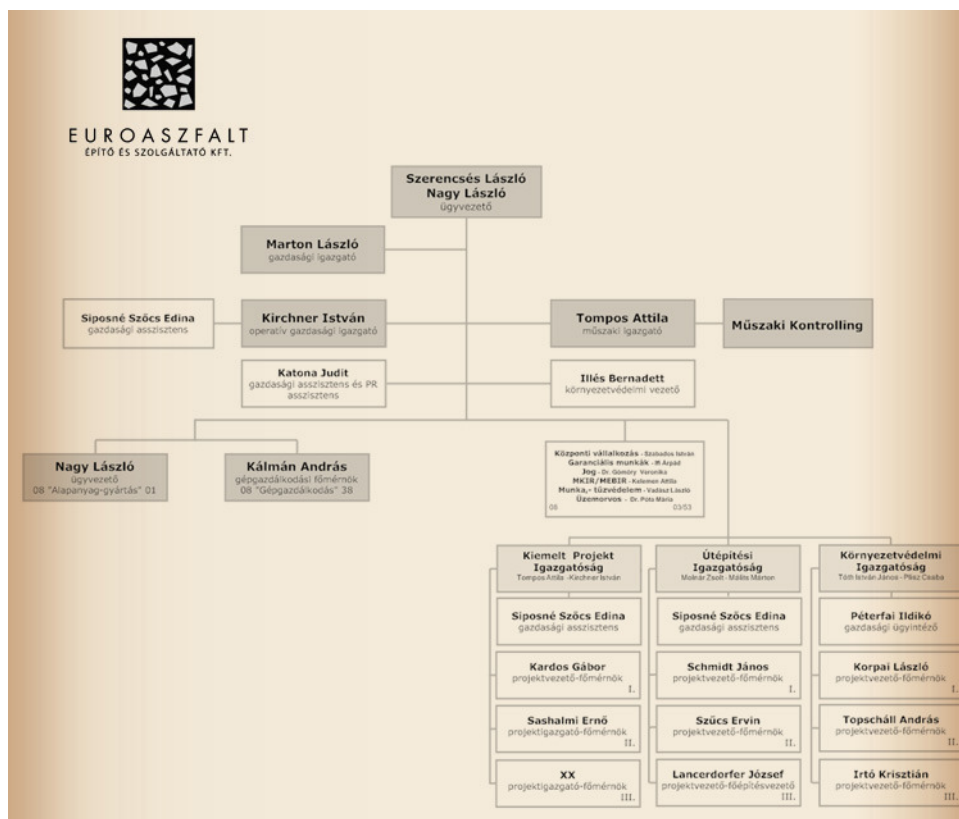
EUROASZFALT
ÉPÍTŐ ÉS SZOLGÁLTATÓ KFT.

Szerencsés László
Nagy László
ügyvezető

Marton László
gazdasági igazgató

Siposné Szőcs Edina
gazdasági asszisztens

Kirchner István
operatív gazdasági igazgató

Tompos Attila
műszaki igazgató

Műszaki Kontrolling

Katona Judit
gazdasági asszisztens és PR asszisztens

Illés Bernadett
környezetvédelmi vezető

Nagy László
ügyvezető
08 "Alapanyag-gyártás" 01

Kálmán András
gépgazdálkodási főmérnök
08 "Gépgazdálkodás" 38

Központi vállalkozás - Szabados István
Garanciális munkák - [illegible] Árpád
Jog - Dr. Gömöry Veronika
MKIR/MEBIR - Kalemen Attila
Munka-, tűzvédelem - Vadász László
Üzemorvos - Dr. Póts Mária
05 03/53

Kiemelt Projekt Igazgatóság
Tompos Attila - Kirchner István

Siposné Szőcs Edina
gazdasági asszisztens

Kardos Gábor
projektvezető-főmérnök
I.

Sashalmi Ernő
projektigazgató-főmérnök
II.

XX
projektigazgató-főmérnök
III.

Útépítési Igazgatóság
Molnár Zsolt - Mállás Márton

Siposné Szőcs Edina
gazdasági asszisztens

Schmidt János
projektvezető-főmérnök
I.

Szűcs Ervin
projektvezető-főmérnök
II.

Lancerdorfer József
projektvezető-főépítésvezető
III.

Környezetvédelmi Igazgatóság
Tóth István János - Pfisz Csaba

Péterfai Ildikó
gazdasági ügyintéző

Korpai László
projektvezető-főmérnök
I.

Topschall András
projektvezető-főmérnök
II.

Irtó Krisztián
projektvezető-főmérnök
III.